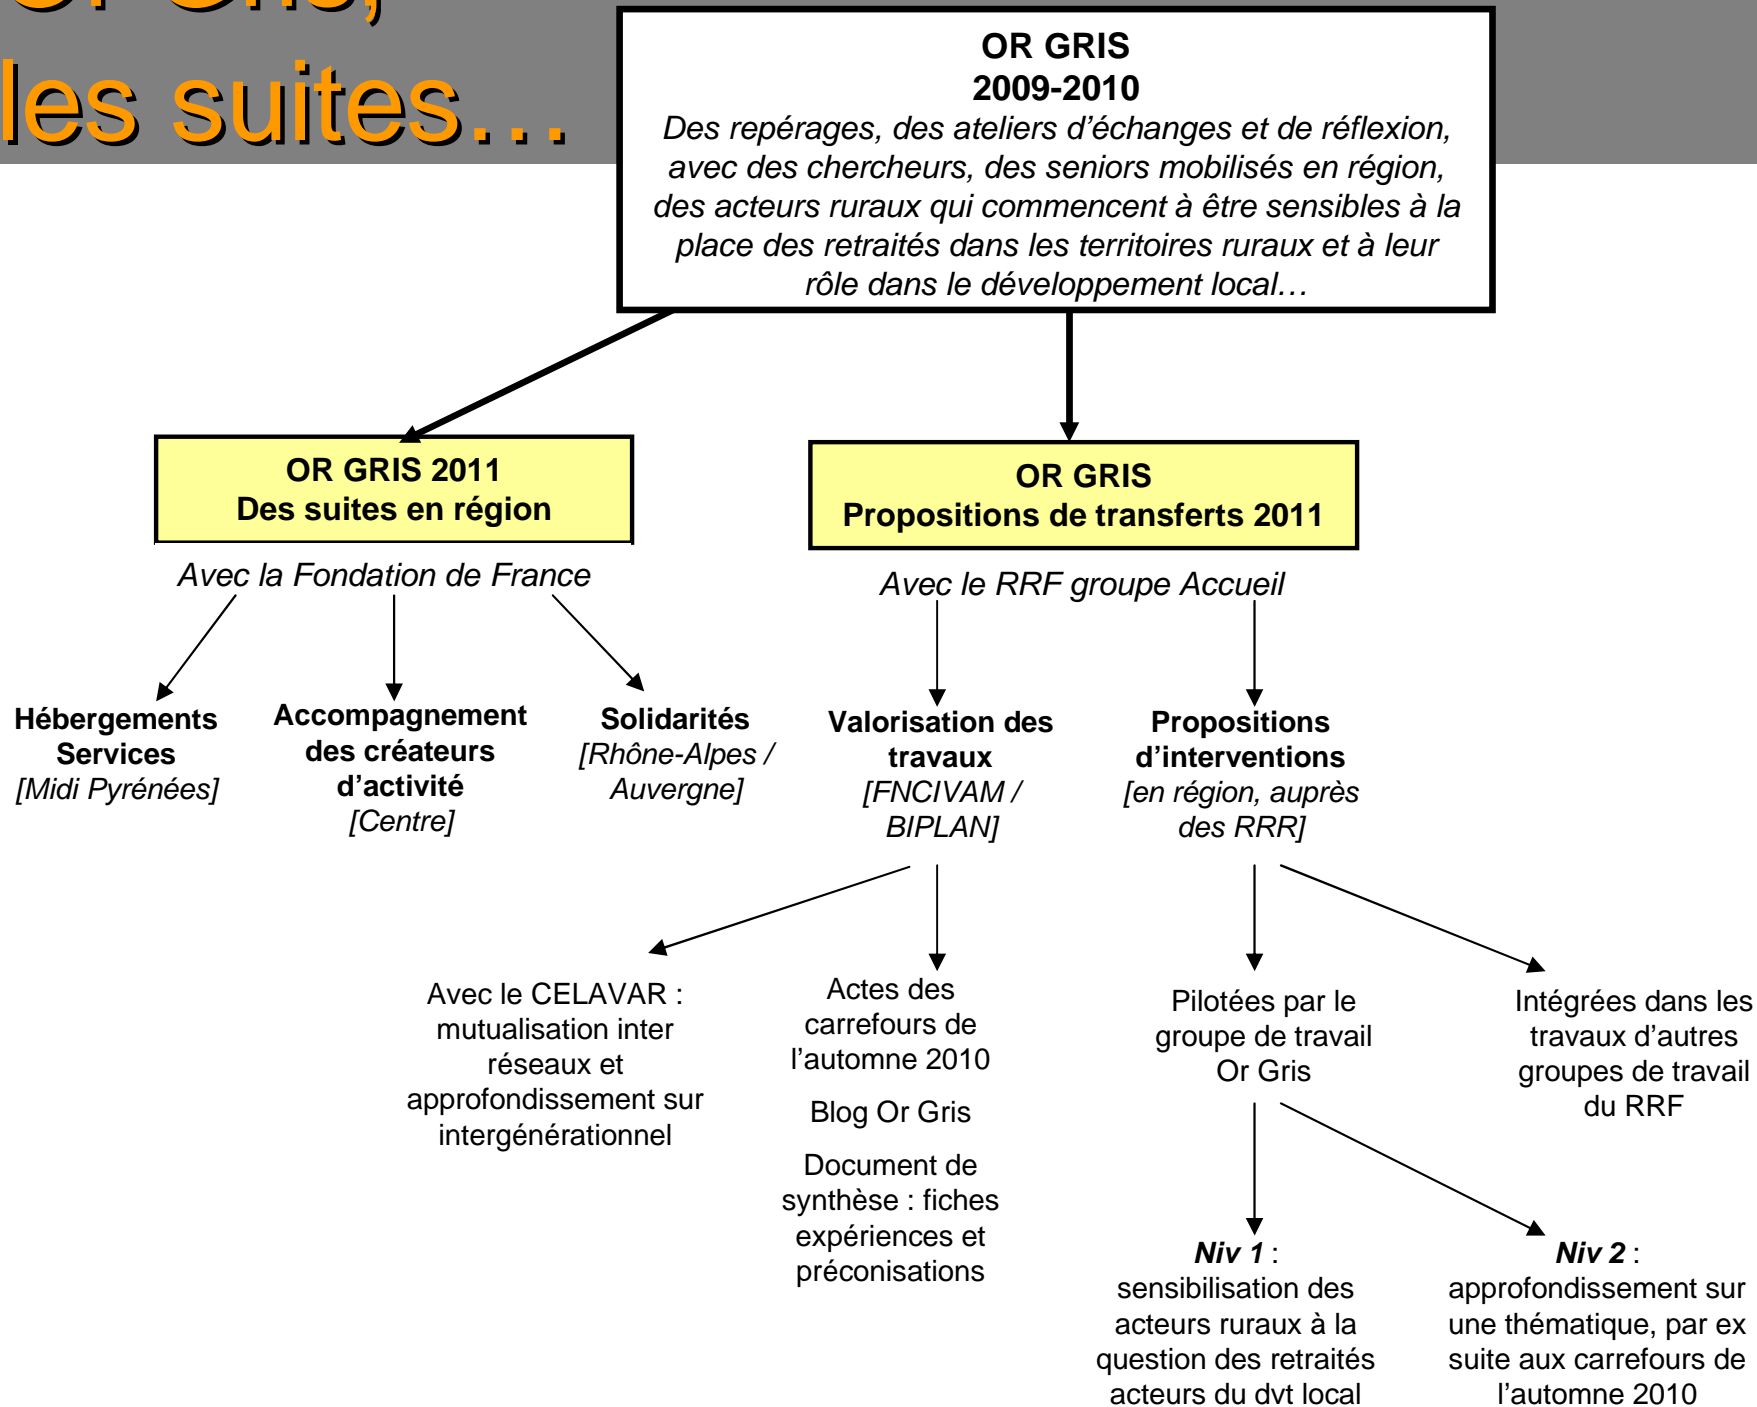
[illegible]
les suites…

OR GRIS
2009-2010
Des repérages, des ateliers d'échanges et de réflexion, avec des chercheurs, des seniors mobilisés en région, des acteurs ruraux qui commencent à être sensibles à la place des retraités dans les territoires ruraux et à leur rôle dans le développement local…

OR GRIS 2011
Des suites en région

Avec la Fondation de France

Hébergements Services
[Midi Pyrénées]

Accompagnement des créateurs d'activité
[Centre]

Solidarités
[Rhône-Alpes / Auvergne]

OR GRIS
Propositions de transferts 2011

Avec le RRF groupe Accueil

Valorisation des travaux
[FNCIVAM / BIPLAN]

Propositions d'interventions
[en région, auprès des RRR]

Avec le CELAVAR : mutualisation inter réseaux et approfondissement sur intergénérationnel

Actes des carrefours de l'automne 2010

Blog Or Gris

Document de synthèse : fiches expériences et préconisations

Pilotées par le groupe de travail Or Gris

Intégrées dans les travaux d'autres groupes de travail du RRF

Niv 1 :
sensibilisation des acteurs ruraux à la question des retraités acteurs du dvt local

Niv 2 :
approfondissement sur une thématique, par ex suite aux carrefours de l'automne 2010